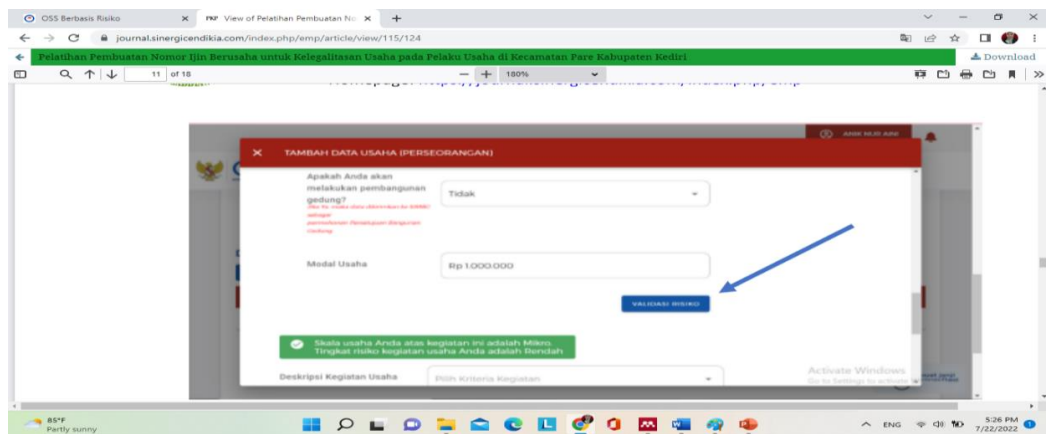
OSS Berbasis Risiko
View of Pelatihan Pembuatan No
journal.sinergicendikia.com/index.php/emp/article/view/115/124
Pelatihan Pembuatan Nomor Ijin Berusaha untuk Kelegalitasan Usaha pada Pelaku Usaha di Kecamatan Pare Kabupaten Kediri
Download
11 of 18
100%
TAMBAH DATA USAHA (PERSEORANGAN)
Apakah Anda akan melakukan pembangunan gedung?
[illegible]
Tidak
Modal Usaha
Rp 1.000.000
VALIDASI RISIKO
Skala usaha Anda atas kegiatan ini adalah Mikro. Tingkat risiko kegiatan usaha Anda adalah Rendah
Deskripsi Kegiatan Usaha
Pilih Kriteria Kegiatan
Activate Windows
Go to Settings to activate
85°F
Partly sunny
ENG
5:26 PM
7/22/2022